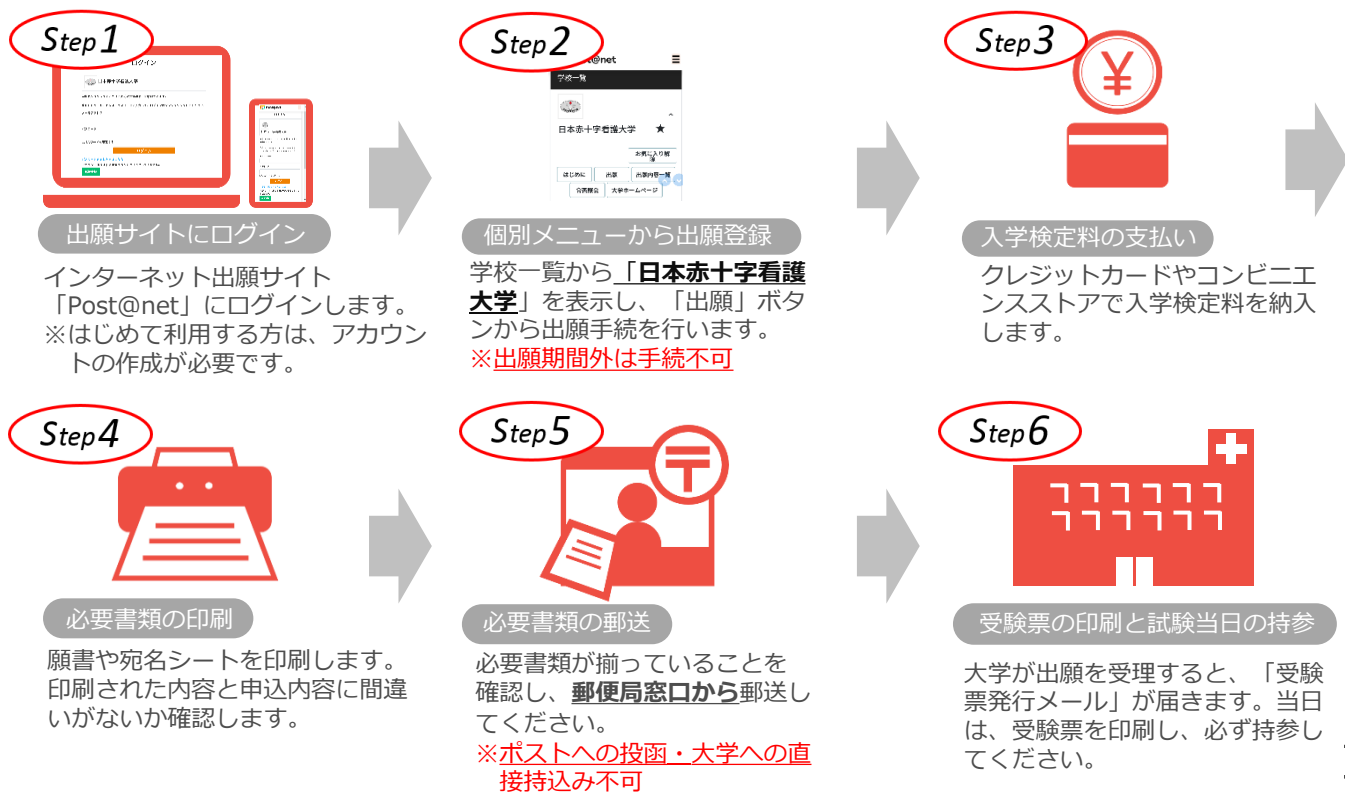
Step1

ログイン

出願サイトにログイン

インターネット出願サイト「Post@net」にログインします。
※はじめて利用する方は、アカウントの作成が必要です。

Step2

@net

学校一覧

日本赤十字看護大学 ★

お気に入り解除

はじめに

出願

出願内容一覧

合否照会

大学ホームページ

個別メニューから出願登録

学校一覧から「日本赤十字看護大学」を表示し、「出願」ボタンから出願手続を行います。
※出願期間外は手続不可

Step3

¥

入学検定料の支払い

クレジットカードやコンビニエンスストアで入学検定料を納入します。

Step4

必要書類の印刷

願書や宛名シートを印刷します。印刷された内容と申込内容に間違いがないか確認します。

Step5

〒

必要書類の郵送

必要書類が揃っていることを確認し、郵便局窓口から郵送してください。
※ポストへの投函・大学への直接持込み不可

Step6

受験票の印刷と試験当日の持参

大学が出願を受理すると、「受験票発行メール」が届きます。当日は、受験票を印刷し、必ず持参してください。